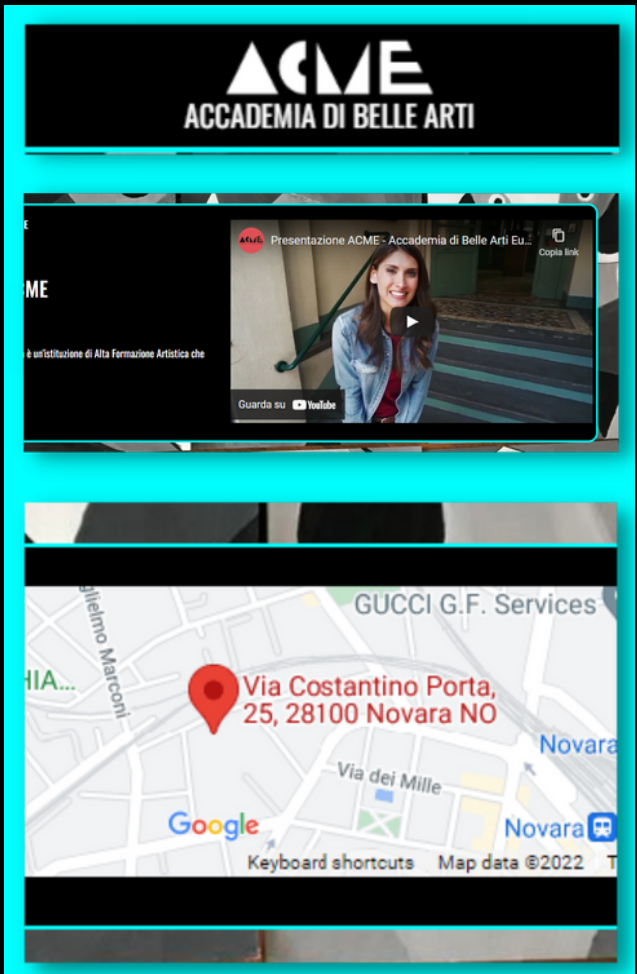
ACME
ACCADEMIA DI BELLE ARTI

E

SME

è un'istituzione di Alta Formazione Artistica che

ACME

Presentazione ACME - Accademia di Belle Arti Eu...

Copia link

Guarda su YouTube

GUCCI G.F. Services

glielmo Marconi

HIA...

Via Costantino Porta, 25, 28100 Novara NO

Novara

Via dei Mille

Google

Novara

Keyboard shortcuts Map data ©2022 T